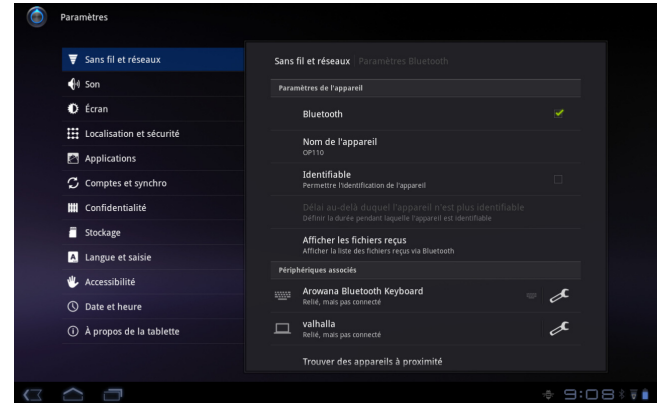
Paramètres

Sans fil et réseaux
Son
Écran
Localisation et sécurité
Applications
Comptes et synchro
Confidentialité
Stockage
Langue et saisie
Accessibilité
Date et heure
À propos de la tablette

Sans fil et réseaux | Paramètres Bluetooth

Paramètres de l'appareil

Bluetooth

Nom de l'appareil
OP110

Identifiable
Permettre l'identification de l'appareil

Délai au-delà duquel l'appareil n'est plus identifiable
Définir la durée pendant laquelle l'appareil est identifiable

Afficher les fichiers reçus
Afficher la liste des fichiers reçus via Bluetooth

Périphériques associés

Arowana Bluetooth Keyboard
Relié, mais pas connecté

valhalla
Relié, mais pas connecté

Trouver des appareils à proximité

9:08